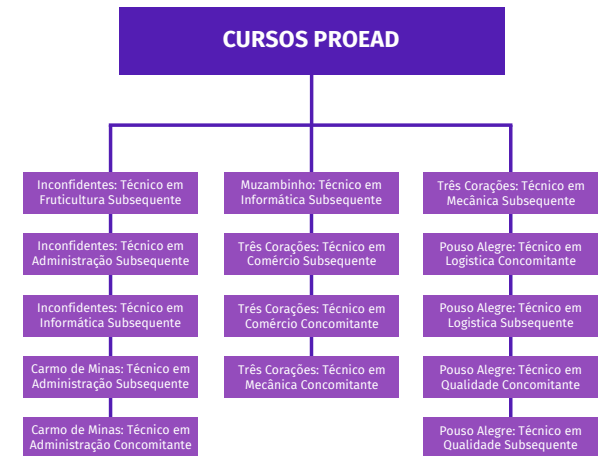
CURSOS PROEAD

Inconfidentes: Técnico em Fruticultura Subsequente

Inconfidentes: Técnico em Administração Subsequente

Inconfidentes: Técnico em Informática Subsequente

Carmo de Minas: Técnico em Administração Subsequente

Carmo de Minas: Técnico em Administração Concomitante

Muzambinho: Técnico em Informática Subsequente

Três Corações: Técnico em Comércio Subsequente

Três Corações: Técnico em Comércio Concomitante

Três Corações: Técnico em Mecânica Concomitante

Três Corações: Técnico em Mecânica Subsequente

Pouso Alegre: Técnico em Logística Concomitante

Pouso Alegre: Técnico em Logística Subsequente

Pouso Alegre: Técnico em Qualidade Concomitante

Pouso Alegre: Técnico em Qualidade Subsequente